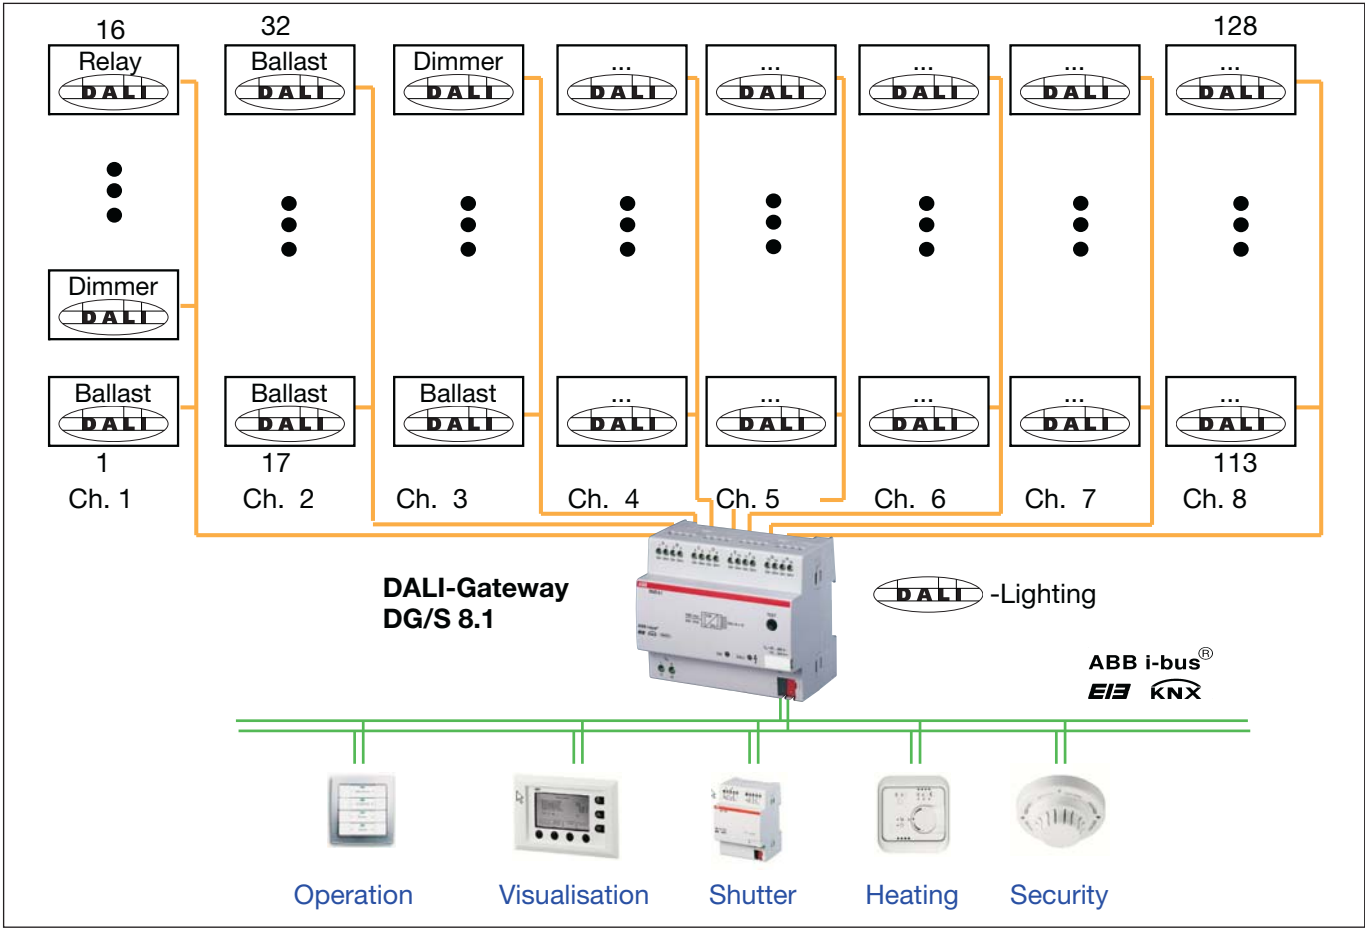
16
Relay
DALI

32
Ballast
DALI

Dimmer
DALI

...
DALI

...
DALI

...
DALI

...
DALI

128
...
DALI

Dimmer
DALI

Ballast
DALI
1
Ch. 1

Ballast
DALI
17
Ch. 2

Ballast
DALI
Ch. 3

...
DALI
Ch. 4

...
DALI
Ch. 5

...
DALI
Ch. 6

...
DALI
Ch. 7

...
DALI
113
Ch. 8

DALI-Gateway
DG/S 8.1

DALI -Lighting

ABB i-bus®
EIB KNX

Operation
Visualisation
Shutter
Heating
Security